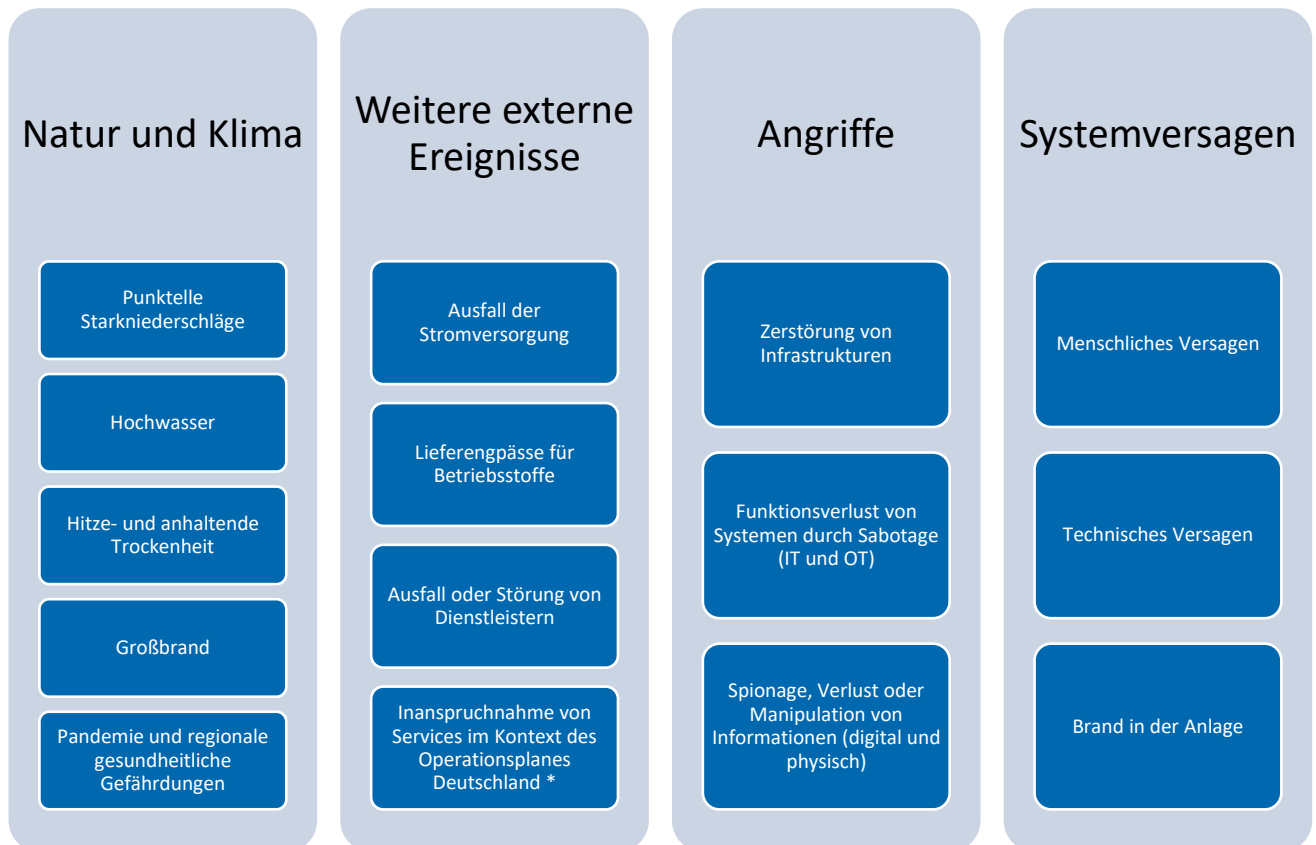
Natur und Klima

Punktelle Starkniederschläge

Hochwasser

Hitze- und anhaltende Trockenheit

Großbrand

Pandemie und regionale gesundheitliche Gefährdungen

Weitere externe Ereignisse

Ausfall der Stromversorgung

Lieferengpässe für Betriebsstoffe

Ausfall oder Störung von Dienstleistern

Inanspruchnahme von Services im Kontext des Operationsplanes Deutschland *

Angriffe

Zerstörung von Infrastrukturen

Funktionsverlust von Systemen durch Sabotage (IT und OT)

Spionage, Verlust oder Manipulation von Informationen (digital und physisch)

Systemversagen

Menschliches Versagen

Technisches Versagen

Brand in der Anlage